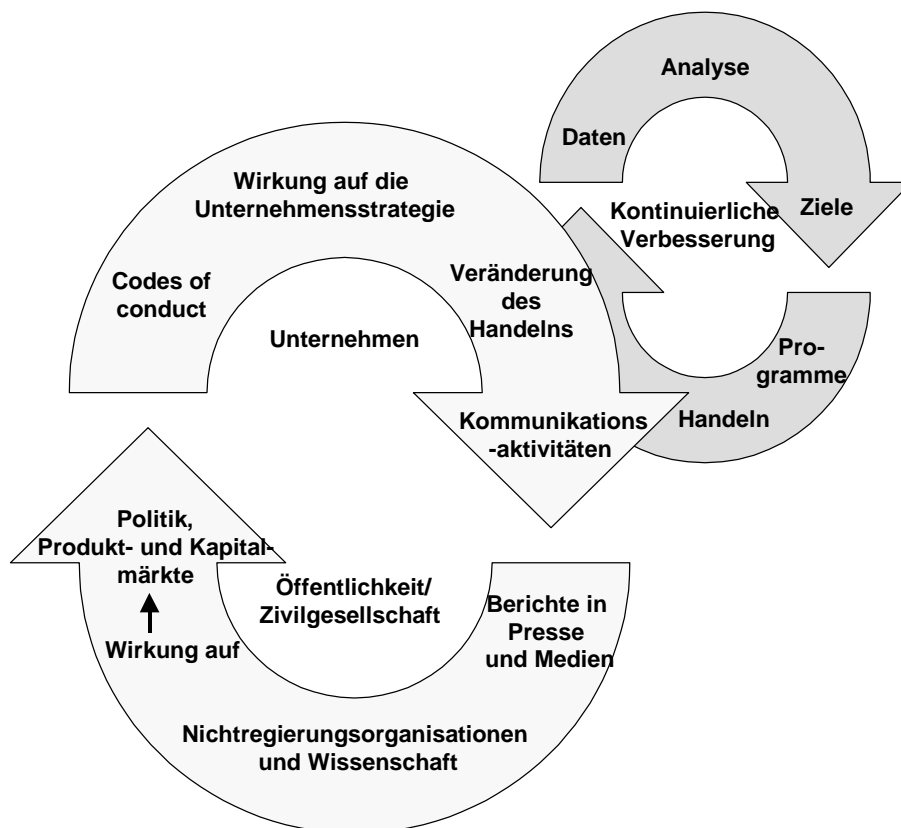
Analyse

Daten

Ziele

Kontinuierliche Verbesserung

Wirkung auf die Unternehmensstrategie

Codes of conduct

Veränderung des Handelns

Unternehmen

Programme

Handeln

Kommunikations-aktivitäten

Politik, Produkt- und Kapitalmärkte

Wirkung auf

Öffentlichkeit/ Zivilgesellschaft

Berichte in Presse und Medien

Nichtregierungsorganisationen und Wissenschaft